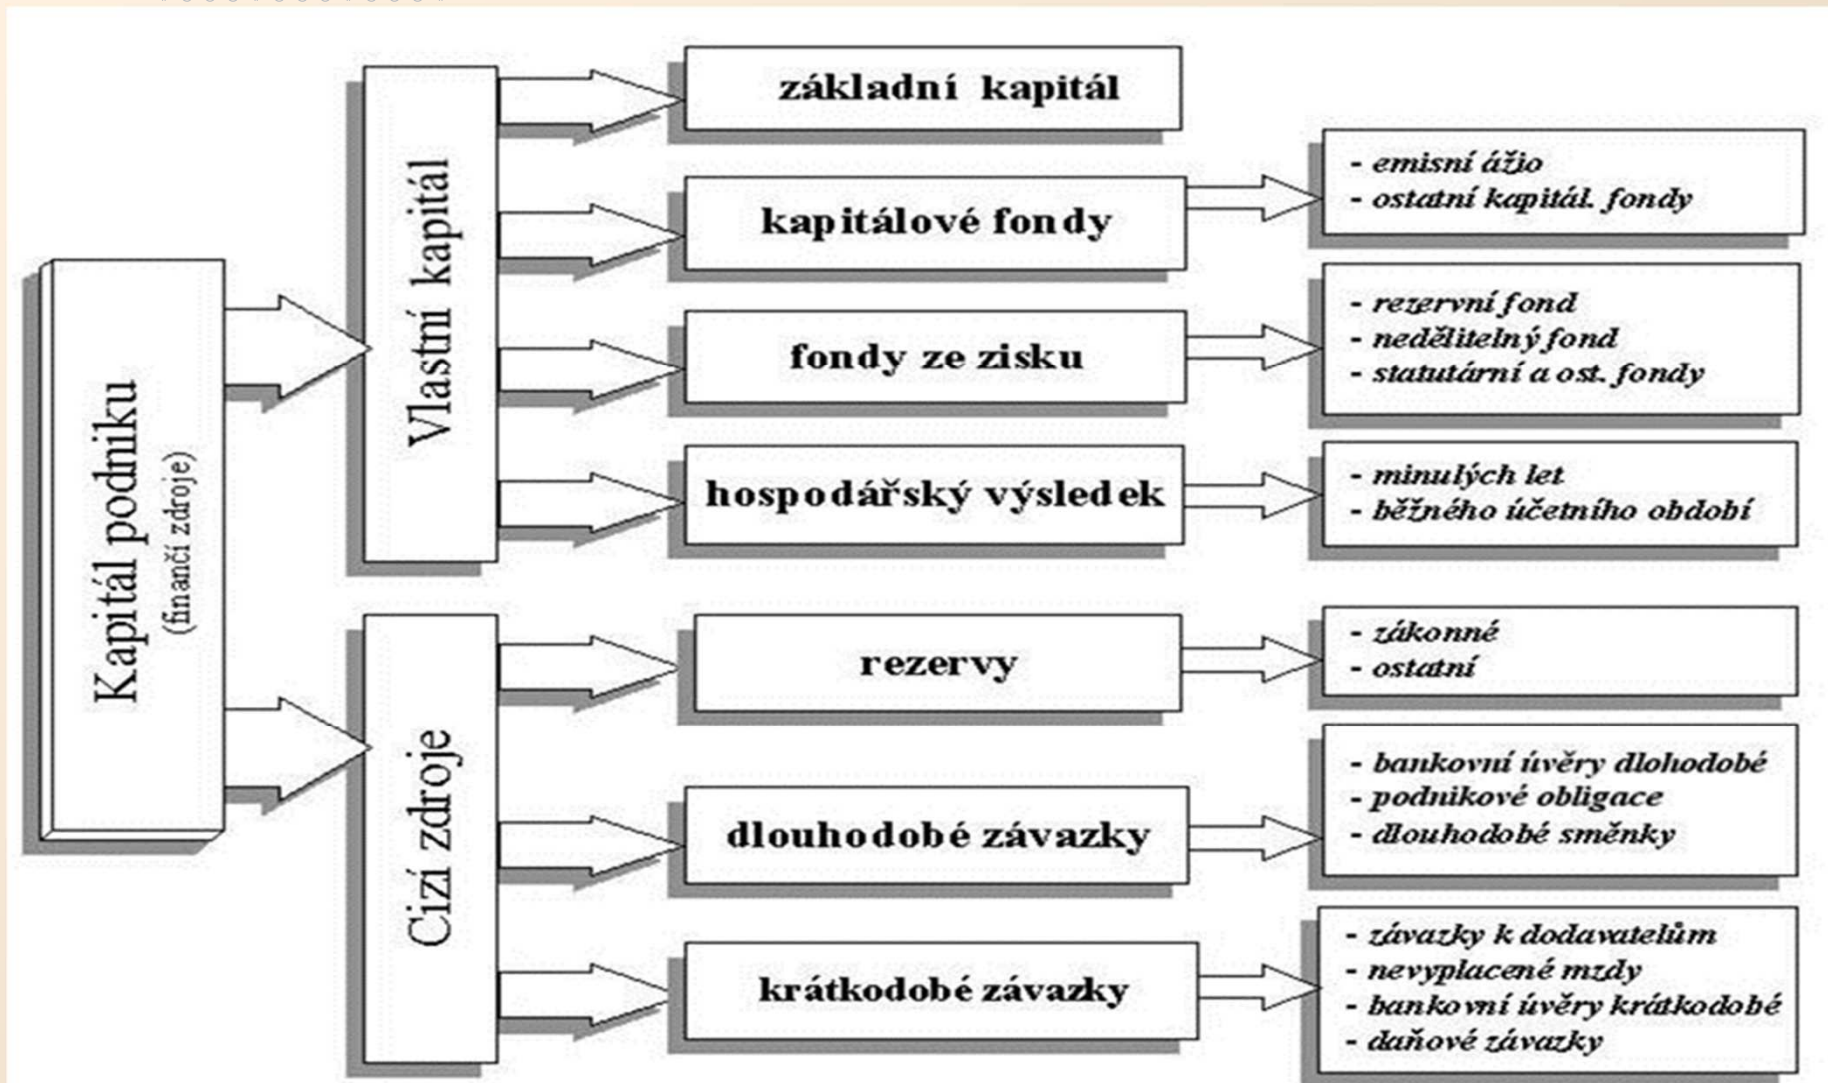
Kapitál podniku
(finanči zdroje)

Vlastní kapitál

základní kapitál

kapitálové fondy

- emisní ážio
- ostatní kapitál. fondy

fondy ze zisku

- rezervní fond
- nedělitelný fond
- statutární a ost. fondy

hospodářský výsledek

- minulých let
- běžného účetního období

Cizí zdroje

rezervy

- zákonné
- ostatní

dlouhodobé závazky

- bankovní úvěry dlouhodobé
- podnikové obligace
- dlouhodobé směnky

krátkodobé závazky

- závazky k dodavatelům
- nevyplacené mzdy
- bankovní úvěry krátkodobé
- daňové závazky